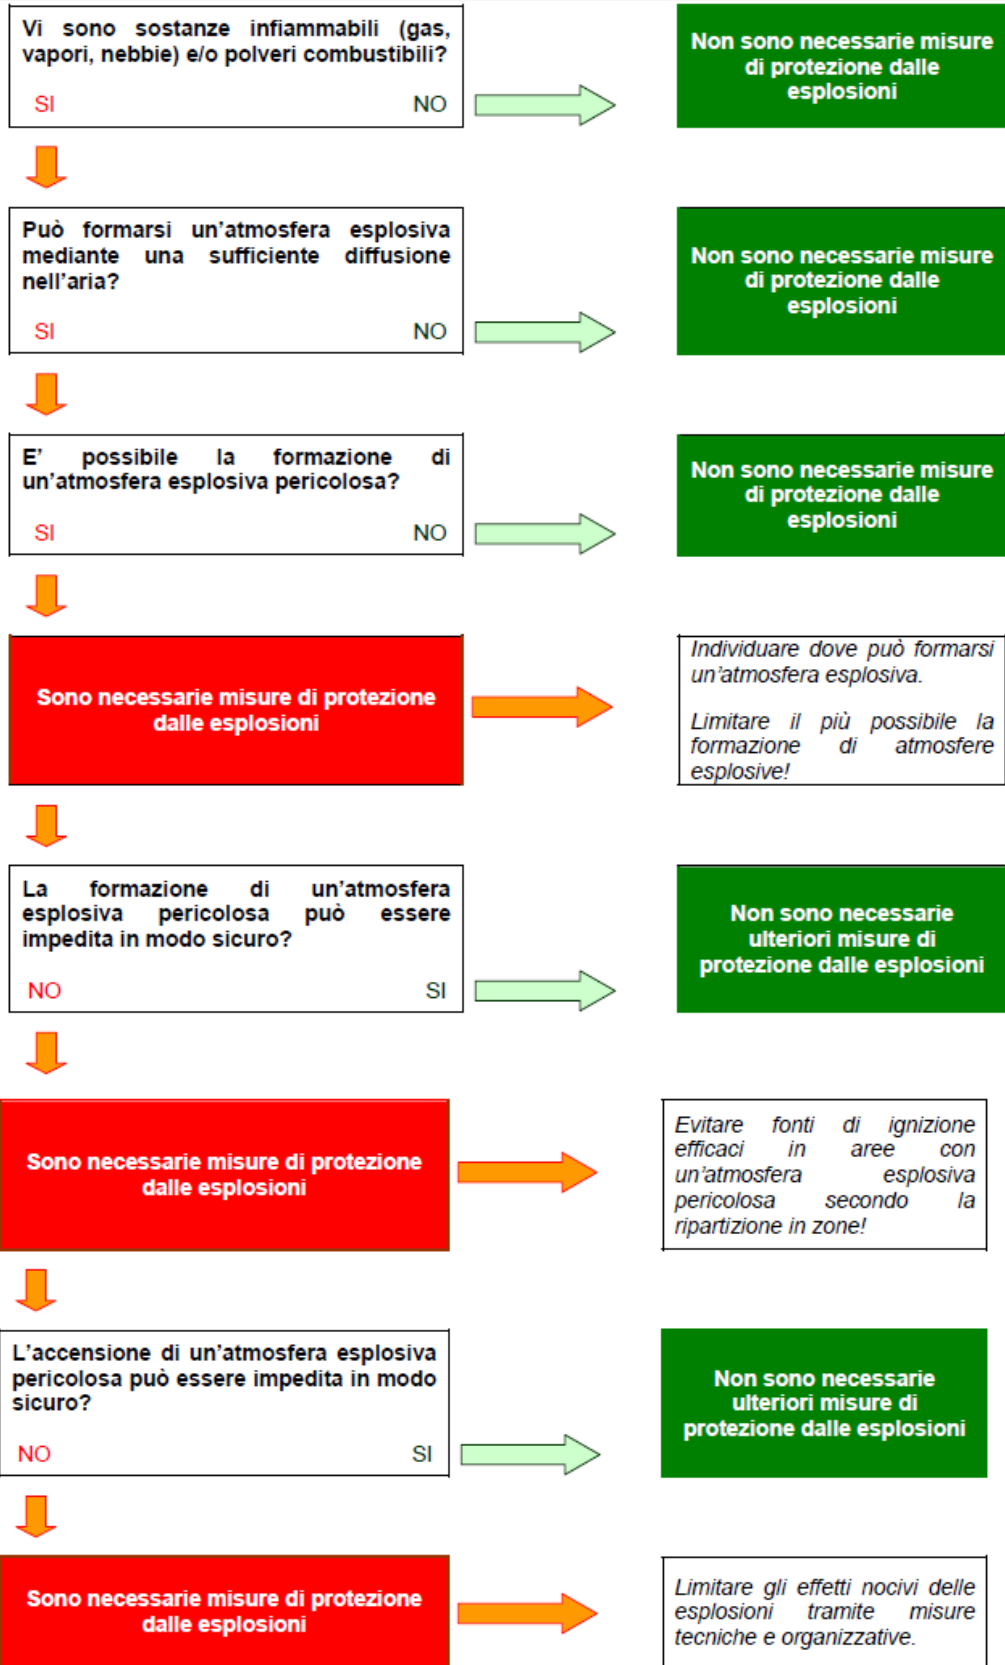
Vi sono sostanze infiammabili (gas, vapori, nebbie) e/o polveri combustibili?

SI NO

Non sono necessarie misure di protezione dalle esplosioni

Può formarsi un'atmosfera esplosiva mediante una sufficiente diffusione nell'aria?

SI NO

Non sono necessarie misure di protezione dalle esplosioni

E' possibile la formazione di un'atmosfera esplosiva pericolosa?

SI NO

Non sono necessarie misure di protezione dalle esplosioni

Sono necessarie misure di protezione dalle esplosioni

Individuare dove può formarsi un'atmosfera esplosiva.

Limitare il più possibile la formazione di atmosfere esplosive!

La formazione di un'atmosfera esplosiva pericolosa può essere impedita in modo sicuro?

NO SI

Non sono necessarie ulteriori misure di protezione dalle esplosioni

Sono necessarie misure di protezione dalle esplosioni

Evitare fonti di ignizione efficaci in aree con un'atmosfera esplosiva pericolosa secondo la ripartizione in zone!

L'accensione di un'atmosfera esplosiva pericolosa può essere impedita in modo sicuro?

NO SI

Non sono necessarie ulteriori misure di protezione dalle esplosioni

Sono necessarie misure di protezione dalle esplosioni

Limitare gli effetti nocivi delle esplosioni tramite misure tecniche e organizzative.